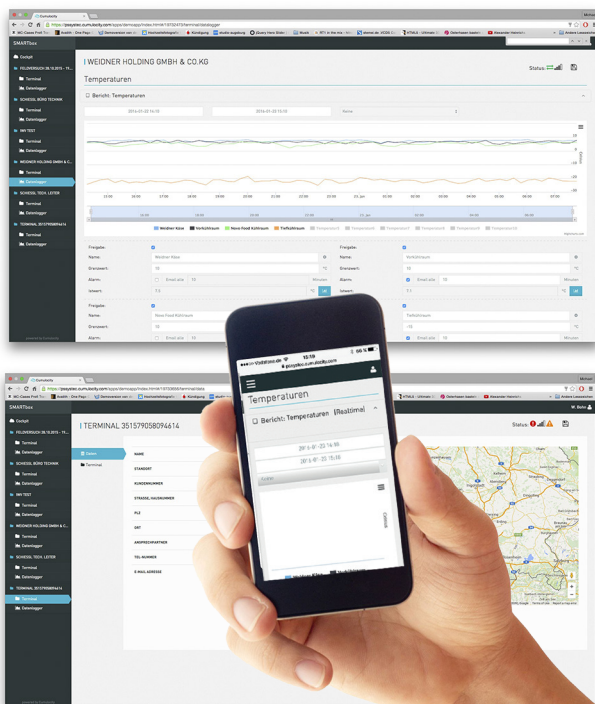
SMARTbox

Cockpit
FEUERBUCH 28.10.2015 - 11...
Terminal
Datenlogger
SCHEIDEL BÜRO TECHNIK
Terminal
Datenlogger
SWI TEST
Terminal
Datenlogger
WEIDNER HOLDING GMBH & C...
Terminal
Datenlogger
SCHEIDEL TECH. LEITER
Terminal
Datenlogger
TERMINAL 351579058094614
Terminal
Datenlogger

WEIDNER HOLDING GMBH & CO.KG

Status:

Temperaturen

Bericht: Temperaturen

2016-01-22 16:10
2016-01-23 13:10
Keine

Weidner Käse
Vorkühlraum
Nevo Food Kühlraum
Tiefkühlraum

Freigabe:
Name: Weidner Käse
Grenzwert: 10 °C
Alarm: Email alle 10 Minuten
Istwert: 7.1 °C

Freigabe:
Name: Vorkühlraum
Grenzwert: 10 °C
Alarm: Email alle 10 Minuten
Istwert: 7.1 °C

Freigabe:
Name: Nevo Food Kühlraum
Grenzwert: 10
Alarm: Email alle 10

Name: Tiefkühlraum
-14 °C
Email alle 10 Minuten

Vodafone.de 12:19 66 %
pizzytec.cum.ilocity.com
Temperaturen
Bericht: Temperaturen (Realtime)
2016-01-22 16:10
2016-01-23 13:10
Keine
Weidner Käse

SMARTbox

TERMINAL 351579058094614

Status:

Daten
Terminal

NAME
STANDORT
KUNDENNUMMER
STRASSE, HAUSNUMMER
PLZ
ORT
ANSPRECHPARTNER
TEL-NUMMER
E-MAIL-ADRESSE